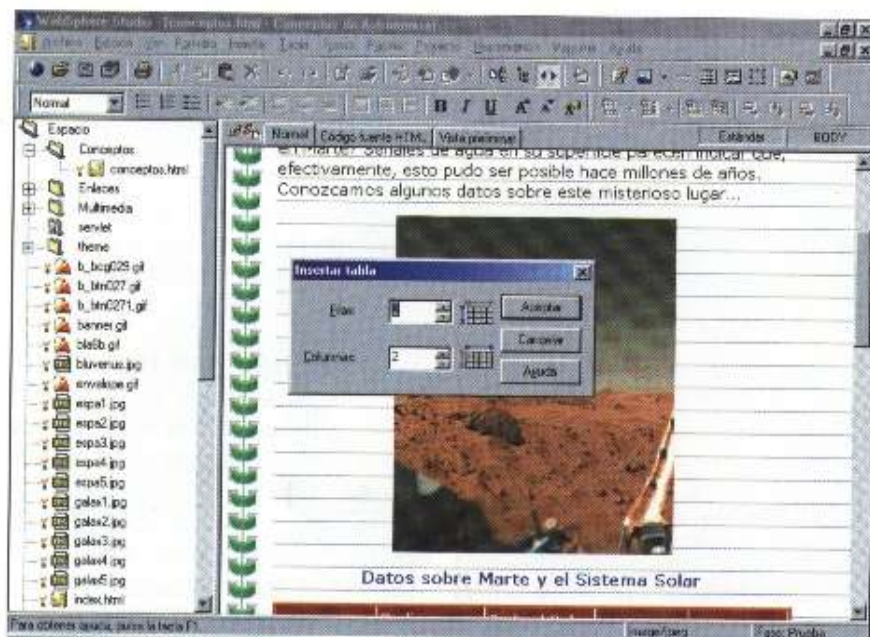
WebSphere Studio - [conceptos.html : Conceptos de Astronomía]

Archivo Edición Ver Formato Insertar Tabla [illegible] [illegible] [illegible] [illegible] Ventana Ayuda

Normal

B I U

Espacio
Conceptos
conceptos.html
Enlaces
Multimedia
servlet
theme
b_bcg029.gif
b_btn027.gif
b_btn0271.gif
banner.gif
bla5b.gif
bluvenus.jpg
envelope.gif
espa1.jpg
espa2.jpg
espa3.jpg
espa4.jpg
espa5.jpg
galax1.jpg
galax2.jpg
galax3.jpg
galax4.jpg
galax5.jpg
index.html

Normal Código fuente HTML Vista preliminar

Estándar BODY

el Marte. Señales de agua en su superficie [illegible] indicar que, efectivamente, esto pudo ser posible hace millones de años. Conozcamos algunos datos sobre este misterioso lugar...

Insertar tabla

Filas: 8

Columnas: 2

Aceptar

Cancelar

Ayuda

Datos sobre Marte y el Sistema Solar

Para obtener ayuda, pulse la tecla F1.

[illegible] Fase: Prueba